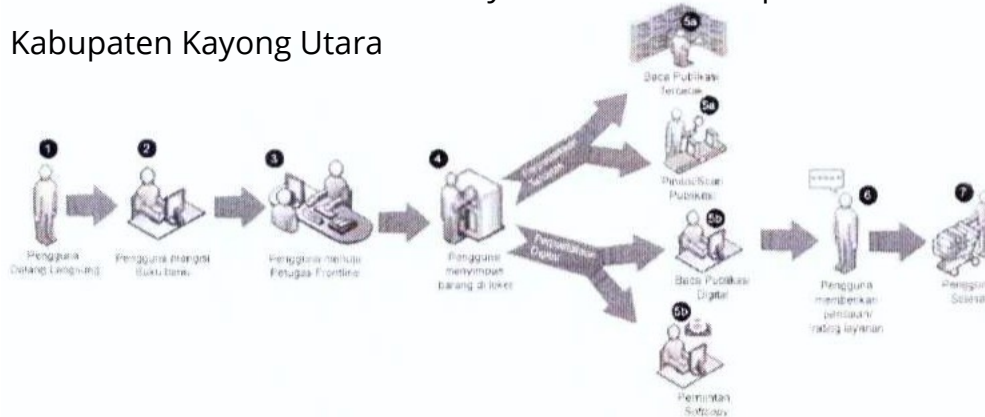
Kabupaten Kayong Utara

1
Pengguna Datang Langsung

2
Pengguna mengisi Buku tamu

3
Pengguna menuju Petugas Frontline

4
Pengguna menyimpan barang di loker

Perpustakaan Tercetak

Perpustakaan Digital

5a
Baca Publikasi Tercetak

5a
Pinjam/Scan Publikasi

5b
Baca Publikasi Digital

5b
Permintaan Softcopy

6
Pengguna memberikan penilaian/ rating layanan

7
Pengguna Selesai